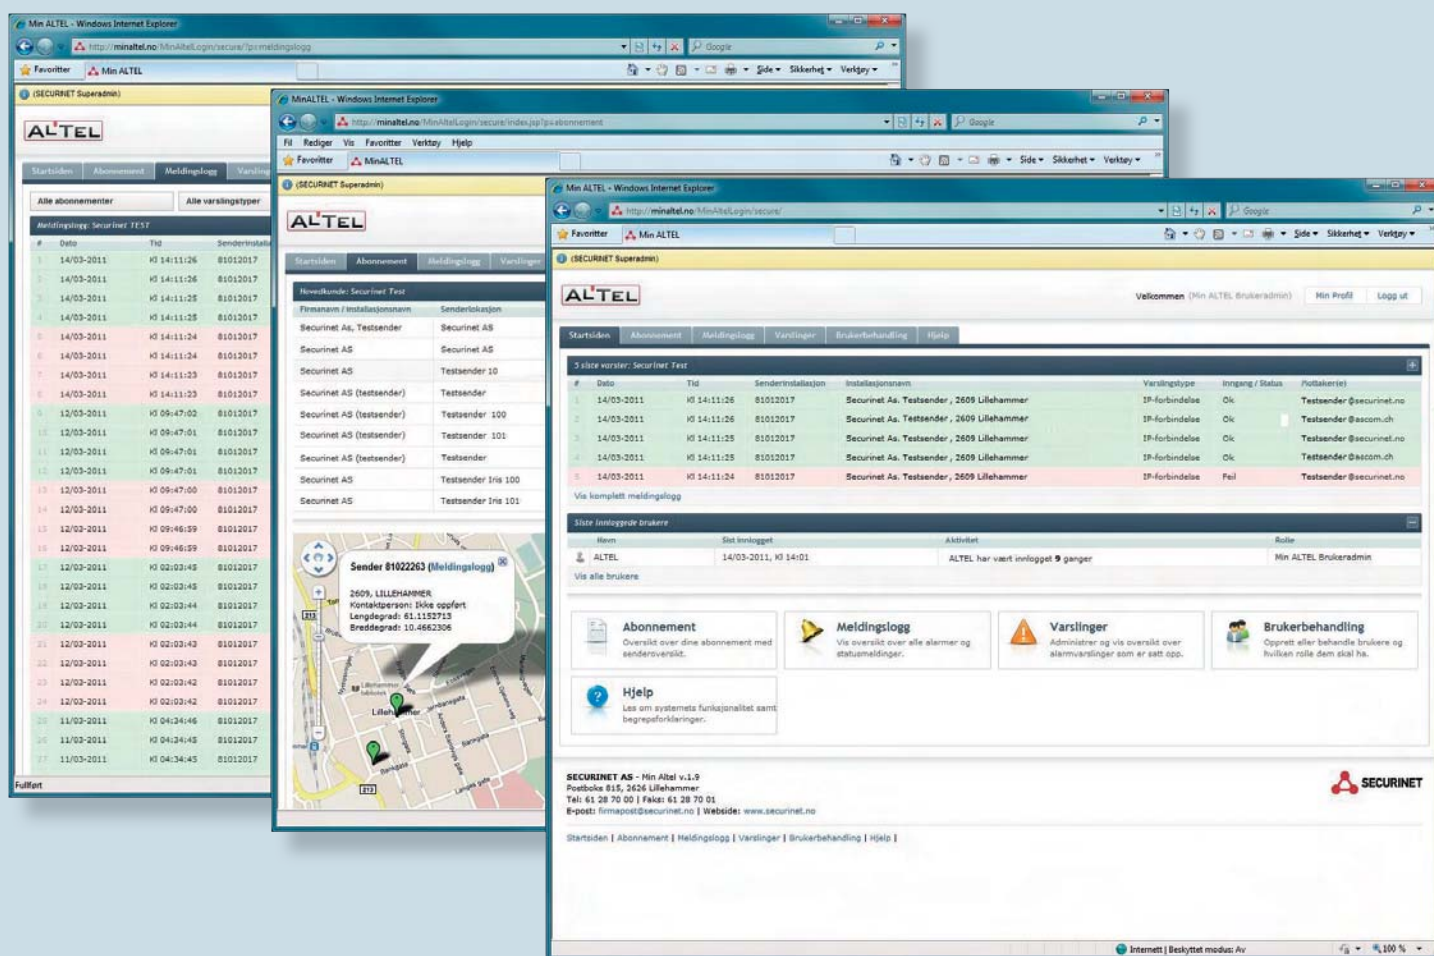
Min ALTEL - Windows Internet Explorer
http://minaltel.no/MinAltelLogin/secure/?p=meldingslogg
Google
Favoritter
Min ALTEL
Side ▾ Sikkerhet ▾ Verktøy ▾
(SECURINET Superadmin)

ALTEL

Startsiden | Abonnement | Meldingslogg | Varsling

Alle abonnementer
Alle varslingstyper

Meldingslogg: Securinet TEST

| # | Dato | Tid | Senderinstalla |
|---|---|---|---|
| 1 | 14/03-2011 | Kl 14:11:26 | 81012017 |
| 2 | 14/03-2011 | Kl 14:11:26 | 81012017 |
| 3 | 14/03-2011 | Kl 14:11:25 | 81012017 |
| 4 | 14/03-2011 | Kl 14:11:25 | 81012017 |
| 5 | 14/03-2011 | Kl 14:11:24 | 81012017 |
| 6 | 14/03-2011 | Kl 14:11:24 | 81012017 |
| 7 | 14/03-2011 | Kl 14:11:23 | 81012017 |
| 8 | 14/03-2011 | Kl 14:11:23 | 81012017 |
| 9 | 12/03-2011 | Kl 09:47:02 | 81012017 |
| 10 | 12/03-2011 | Kl 09:47:01 | 81012017 |
| 11 | 12/03-2011 | Kl 09:47:01 | 81012017 |
| 12 | 12/03-2011 | Kl 09:47:01 | 81012017 |
| 13 | 12/03-2011 | Kl 09:47:00 | 81012017 |
| 14 | 12/03-2011 | Kl 09:47:00 | 81012017 |
| 15 | 12/03-2011 | Kl 09:46:59 | 81012017 |
| 16 | 12/03-2011 | Kl 09:46:59 | 81012017 |
| 17 | 12/03-2011 | Kl 02:03:45 | 81012017 |
| 18 | 12/03-2011 | Kl 02:03:45 | 81012017 |
| 19 | 12/03-2011 | Kl 02:03:44 | 81012017 |
| 20 | 12/03-2011 | Kl 02:03:44 | 81012017 |
| 21 | 12/03-2011 | Kl 02:03:43 | 81012017 |
| 22 | 12/03-2011 | Kl 02:03:43 | 81012017 |
| 23 | 12/03-2011 | Kl 02:03:42 | 81012017 |
| 24 | 12/03-2011 | Kl 02:03:42 | 81012017 |
| 25 | 11/03-2011 | Kl 04:34:46 | 81012017 |
| 26 | 11/03-2011 | Kl 04:34:45 | 81012017 |
| 27 | 11/03-2011 | Kl 04:34:45 | 81012017 |

Fullført

MinALTEL - Windows Internet Explorer
http://minaltel.no/MinAltelLogin/secure/index.jsp?p=abonnement
Google
Fil Rediger Vis Favoritter Verktøy Hjelp
Favoritter
MinALTEL
Side ▾ Sikkerhet ▾ Verktøy ▾
(SECURINET Superadmin)

ALTEL

Startsiden | Abonnement | Meldingslogg | Varslinger

Hovedkunde: Securinet Test

| Firmanavn / Installasjonsnavn | Senderlokasjon |
|---|---|
| Securinet As, Testsender | Securinet AS |
| Securinet AS | Securinet AS |
| Securinet AS | Testsender 10 |
| Securinet AS (testsender) | Testsender |
| Securinet AS (testsender) | Testsender 100 |
| Securinet AS (testsender) | Testsender 101 |
| Securinet AS (testsender) | Testsender |
| Securinet AS | Testsender Iris 100 |
| Securinet AS | Testsender Iris 101 |

Sender 81022263 (Meldingslogg)
2609, LILLEHAMMER
Kontaktperson: Ikke oppført
Lengdegrad: 61.1152713
Breddegrad: 10.4662306

Lillehammer

Min ALTEL - Windows Internet Explorer
http://minaltel.no/MinAltelLogin/secure/
Google
Favoritter
Min ALTEL
Side ▾ Sikkerhet ▾ Verktøy ▾
(SECURINET Superadmin)

ALTEL

Velkommen (Min ALTEL Brukeradmin) Min Profil Logg ut

Startsiden | Abonnement | Meldingslogg | Varslinger | Brukerbehandling | Hjelp

5 siste varsler: Securinet Test

| # | Dato | Tid | Senderinstallasjon | Installasjonsnavn | Varslingstype | Inngang / Status | Mottaker(e) |
|---|---|---|---|---|---|---|---|
| 1 | 14/03-2011 | Kl 14:11:26 | 81012017 | Securinet As, Testsender , 2609 Lillehammer | IP-forbindelse | Ok | Testsender@securinet.no |
| 2 | 14/03-2011 | Kl 14:11:26 | 81012017 | Securinet As, Testsender , 2609 Lillehammer | IP-forbindelse | Ok | Testsender@ascom.ch |
| 3 | 14/03-2011 | Kl 14:11:25 | 81012017 | Securinet As, Testsender , 2609 Lillehammer | IP-forbindelse | Ok | Testsender@securinet.no |
| 4 | 14/03-2011 | Kl 14:11:25 | 81012017 | Securinet As, Testsender , 2609 Lillehammer | IP-forbindelse | Ok | Testsender@ascom.ch |
| 5 | 14/03-2011 | Kl 14:11:24 | 81012017 | Securinet As, Testsender , 2609 Lillehammer | IP-forbindelse | Feil | Testsender@securinet.no |

Vis komplett meldingslogg

Siste innloggede brukere

| Navn | Sist innlogget | Aktivitet | Rolle |
|---|---|---|---|
| ALTEL | 14/03-2011, Kl 14:01 | ALTEL har vært innlogget 9 ganger | Min ALTEL Brukeradmin |

Vis alle brukere

Abonnement
Oversikt over dine abonnement med senderoversikt.

Meldingslogg
Vis oversikt over alle alarmer og statusmeldinger.

Varslinger
Administrer og vis oversikt over alarmvarslinger som er satt opp.

Brukerbehandling
Opprett eller behandle brukere og hvilken rolle dem skal ha.

Hjelp
Les om systemets funksjonalitet samt begrepsforklaringer.

SECURINET AS - Min Altel v.1.9
Postboks 815, 2626 Lillehammer
Tel: 61 28 70 00 | Faks: 61 28 70 01
E-post: firmapost@securinet.no | Webside: www.securinet.no

SECURINET

Startsiden | Abonnement | Meldingslogg | Varslinger | Brukerbehandling | Hjelp |

Internett | Beskyttet modus: Av
100 %